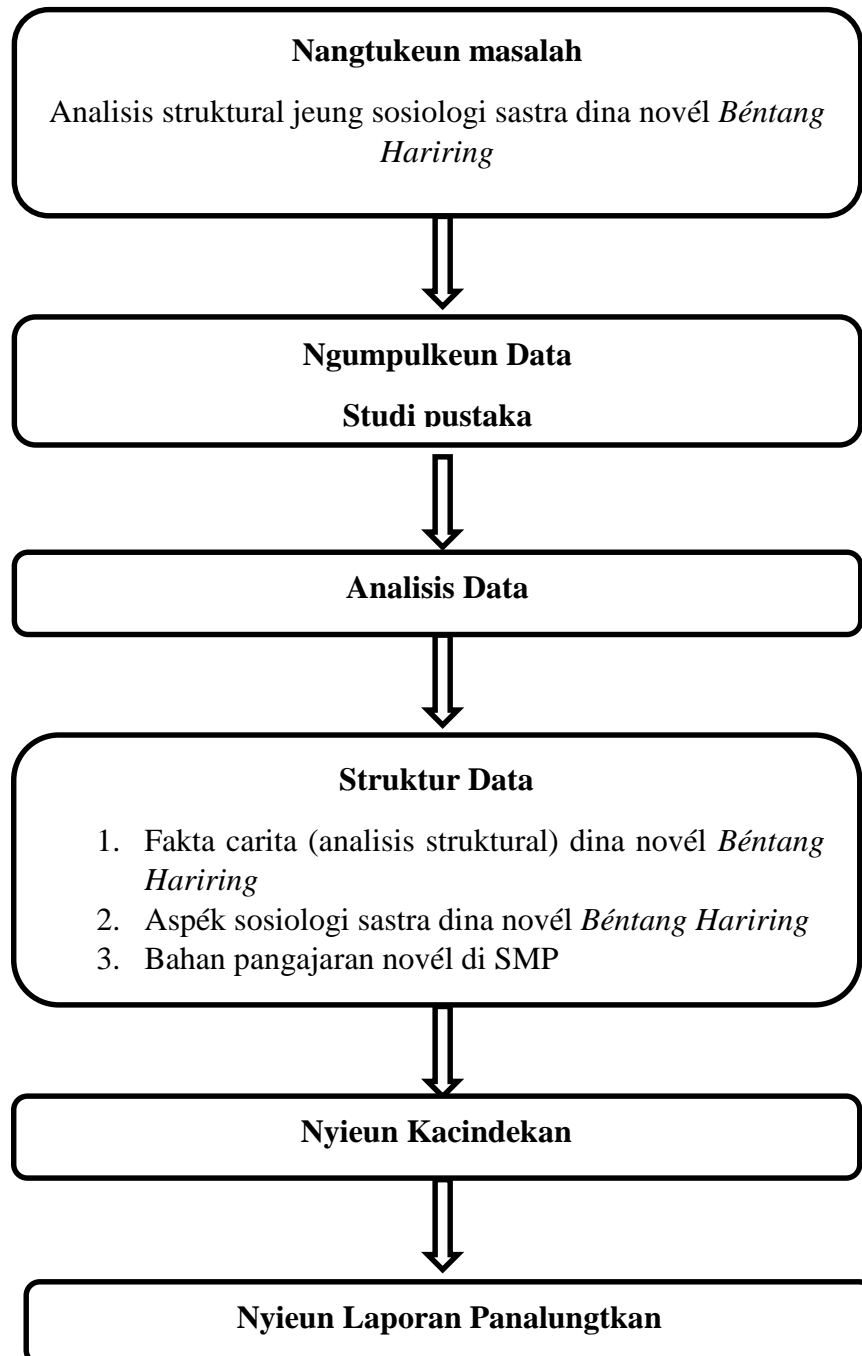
**Nangtukeun masalah**

Analisis struktural jeung sosiologi sastra dina novél *Béntang Hariring*

**Ngumpulkeun Data**

**Studi pustaka**

**Analisis Data**

**Struktur Data**

1. Fakta carita (analisis struktural) dina novél *Béntang Hariring*
2. Aspék sosiologi sastra dina novél *Béntang Hariring*
3. Bahan pangajaran novél di SMP

**Nyieun Kacindekan**

**Nyieun Laporan Panalungtkan**